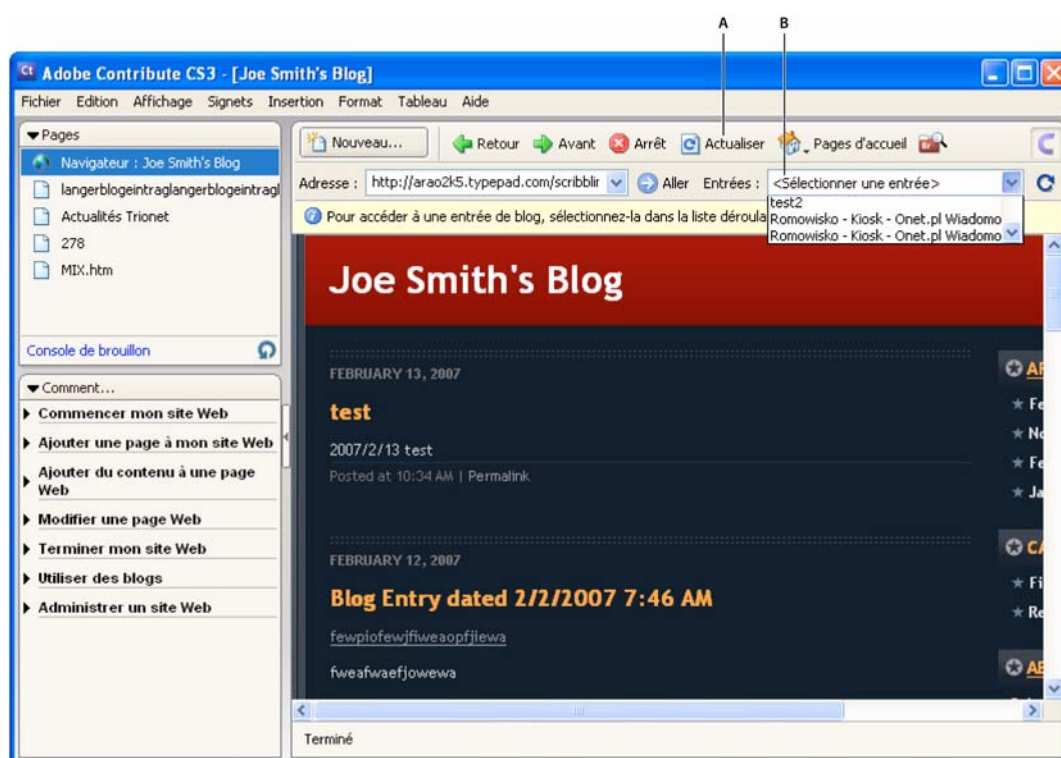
A B

Adobe Contribute CS3 - [Joe Smith's Blog]

Fichier Edition Affichage Signets Insertion Format Tableau Aide

Pages

Navigateur : Joe Smith's Blog

langerblogeintraglangerblogeintragl

Actualités Trionet

278

MIX.htm

Console de brouillon

Comment...

Commencer mon site Web

Ajouter une page à mon site Web

Ajouter du contenu à une page Web

Modifier une page Web

Terminer mon site Web

Utiliser des blogs

Administrer un site Web

Nouveau... Retour Avant Arrêt Actualiser Pages d'accueil

Adresse : http://arao2k5.typepad.com/scribblir Aller Entrées : <Sélectionner une entrée>

test2

Romowisko - Kiosk - Onet.pl Wiadomo

Romowisko - Kiosk - Onet.pl Wiadomo

Pour accéder à une entrée de blog, sélectionnez-la dans la liste déroula

Joe Smith's Blog

FEBRUARY 13, 2007

test

2007/2/13 test

Posted at 10:34 AM | Permalink

FEBRUARY 12, 2007

Blog Entry dated 2/2/2007 7:46 AM

fewpiofewjfiweaopfjiewa

fweafwaefjowewa

AF

Fe

No

Fe

Ja

CA

Fi

Re

AE

Terminé